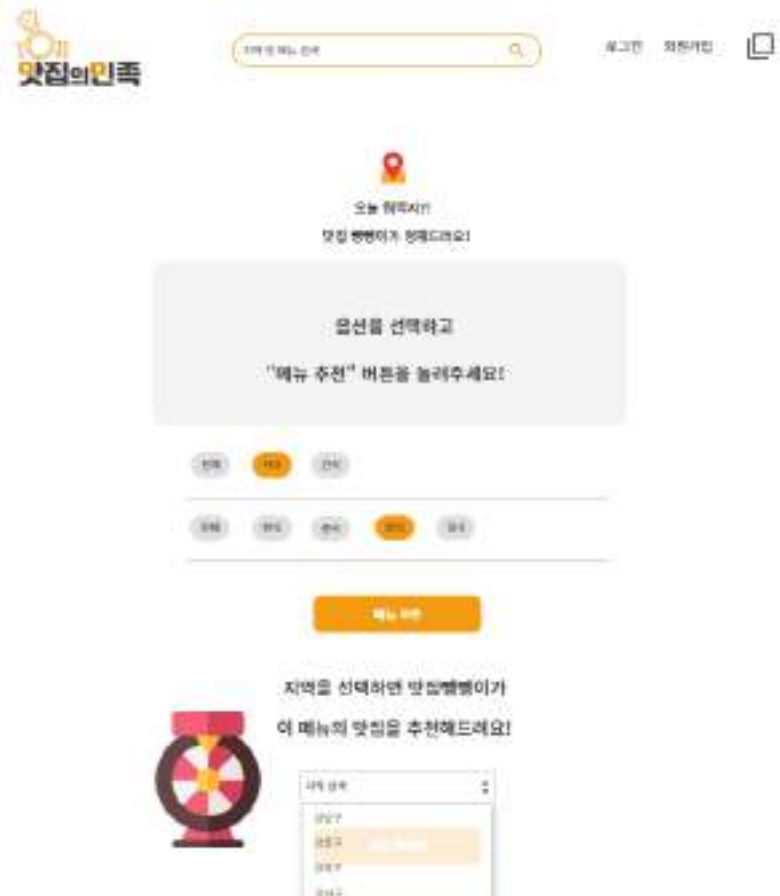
맛집의민족

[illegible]

로그인 회원가입

오늘 뭐먹지?!
맛집 뺑뺑이가 정해드려요!

옵션을 선택하고

"메뉴 추천" 버튼을 눌러주세요!

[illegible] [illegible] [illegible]

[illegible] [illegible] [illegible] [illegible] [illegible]

메뉴 추천

지역을 선택하면 맛집뺑뺑이가

이 메뉴의 맛집을 추천해드려요!

지역 선택

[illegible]
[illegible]
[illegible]
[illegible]